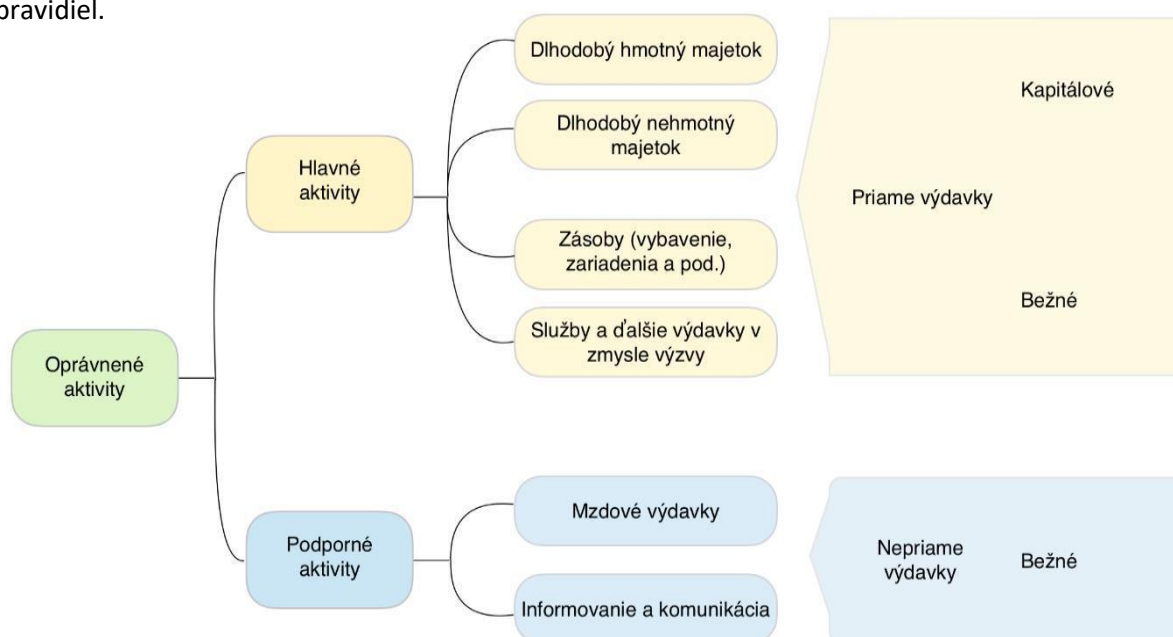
pravidiel.

Oprávnené aktivity

Hlavné aktivity

Dlhodobý hmotný majetok

Dlhodobý nehmotný majetok

Zásoby (vybavenie, zariadenia a pod.)

Služby a ďalšie výdavky v zmysle výzvy

Priame výdavky

Kapitálové

Bežné

Podporné aktivity

Mzdové výdavky

Informovanie a komunikácia

Nepriame výdavky

Bežné